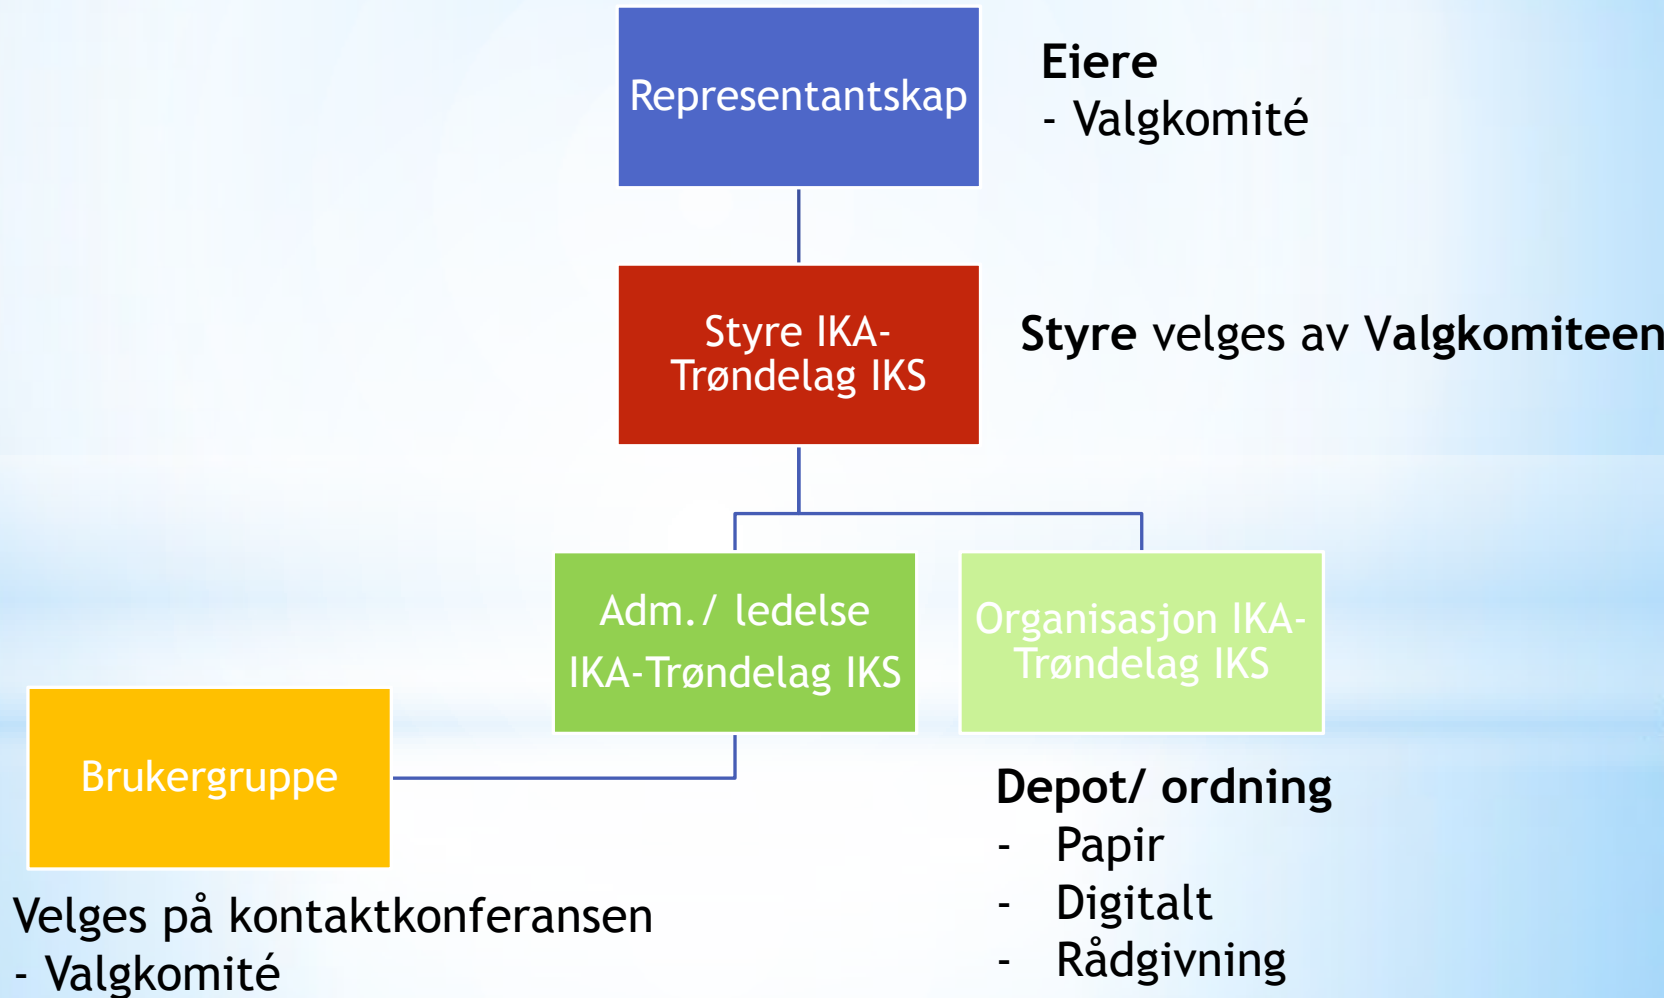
Representantskap

Eiere
- Valgkomité

Styre IKA-Trøndelag IKS

Styre velges av Valgkomiteen

Adm./ ledelse
IKA-Trøndelag IKS

Organisasjon IKA-Trøndelag IKS

Brukergruppe

Depot/ ordning
- Papir
- Digitalt
- Rådgivning

Velges på kontaktkonferansen
- Valgkomité